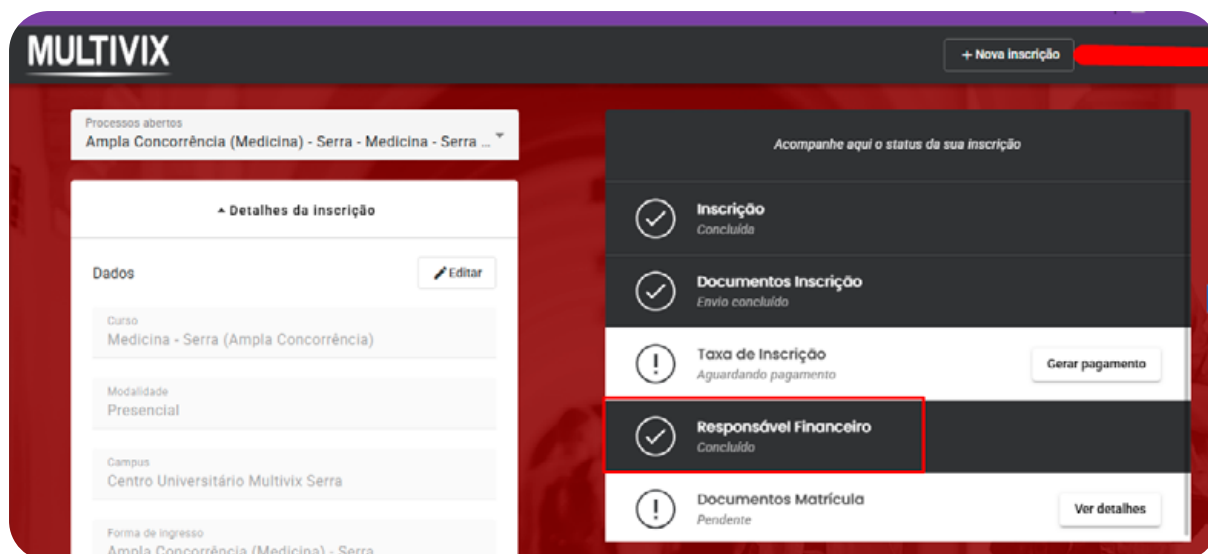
MULTIVIX

+ Nova inscrição

Processos abertos
Ampla Concorrência (Medicina) - Serra - Medicina - Serra ...

▲ Detalhes da inscrição

Dados

Editar

Curso
Medicina - Serra (Ampla Concorrência)

Modalidade
Presencial

Campus
Centro Universitário Multivix Serra

Forma de ingresso
Ampla Concorrência (Medicina) - Serra

Acompanhe aqui o status da sua inscrição

Inscrição
Concluída

Documentos Inscrição
Envio concluído

Taxa de Inscrição
Aguardando pagamento

Gerar pagamento

Responsável Financeiro
Concluído

Documentos Matrícula
Pendente

Ver detalhes